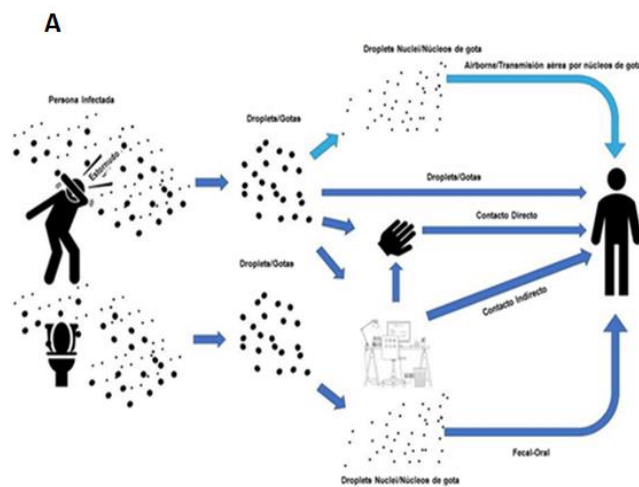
A

Persona Infectada

Estornudo

Droplete/Gotas

Droplete Nuclei/Núcleos de gota

Airborne/Transmisión aérea por núcleos de gota

Droplete/Gotas

Contacto Directo

Droplete/Gotas

Contacto Indirecto

Fecal-Oral

Droplete Nuclei/Núcleos de gota